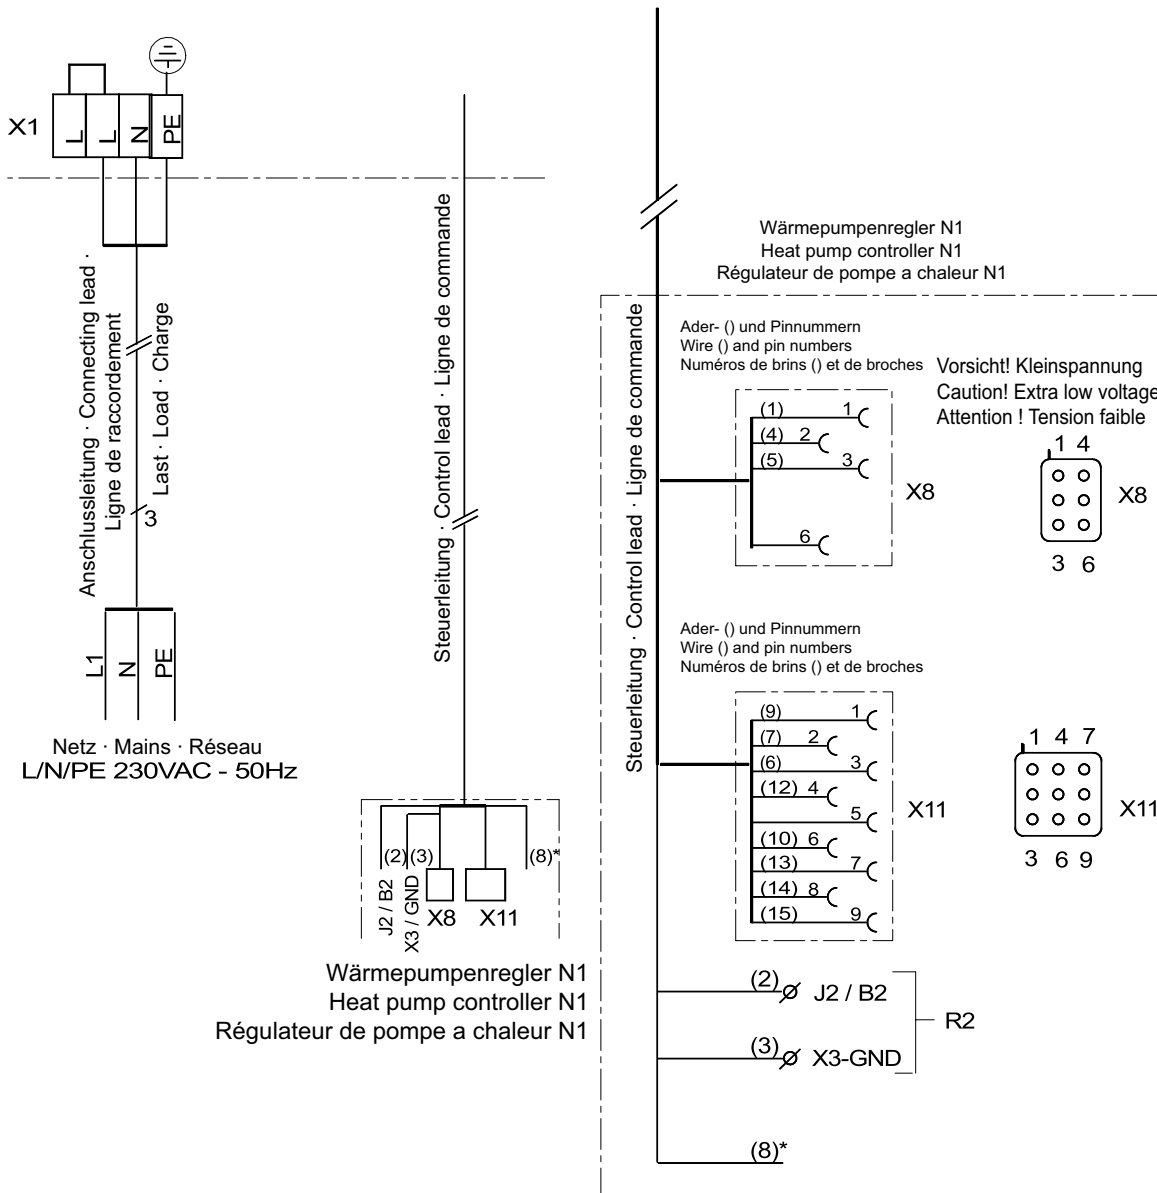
X1
L L N PE

Anschlussleitung · Connecting lead · Ligne de raccordement
Last · Load · Charge
3

L1 N PE

Netz · Mains · Réseau
L/N/PE 230VAC - 50Hz

Steuerleitung · Control lead · Ligne de commande

J2 / B2 (2) X3 / GND (3) X8 X11 (8)*

Wärmepumpenregler N1
Heat pump controller N1
Régulateur de pompe a chaleur N1

Wärmepumpenregler N1
Heat pump controller N1
Régulateur de pompe a chaleur N1

Steuerleitung · Control lead · Ligne de commande

Ader- () und Pinnummern
Wire () and pin numbers
Numéros de brins () et de broches

Vorsicht! Kleinspannung
Caution! Extra low voltage
Attention ! Tension faible

(1) 1
(4) 2
(5) 3
6
X8

1 4
X8
3 6

Ader- () und Pinnummern
Wire () and pin numbers
Numéros de brins () et de broches

(9) 1
(7) 2
(6) 3
(12) 4
5
(10) 6
(13) 7
(14) 8
(15) 9
X11

1 4 7
X11
3 6 9

(2) J2 / B2
(3) X3-GND
R2

(8)*